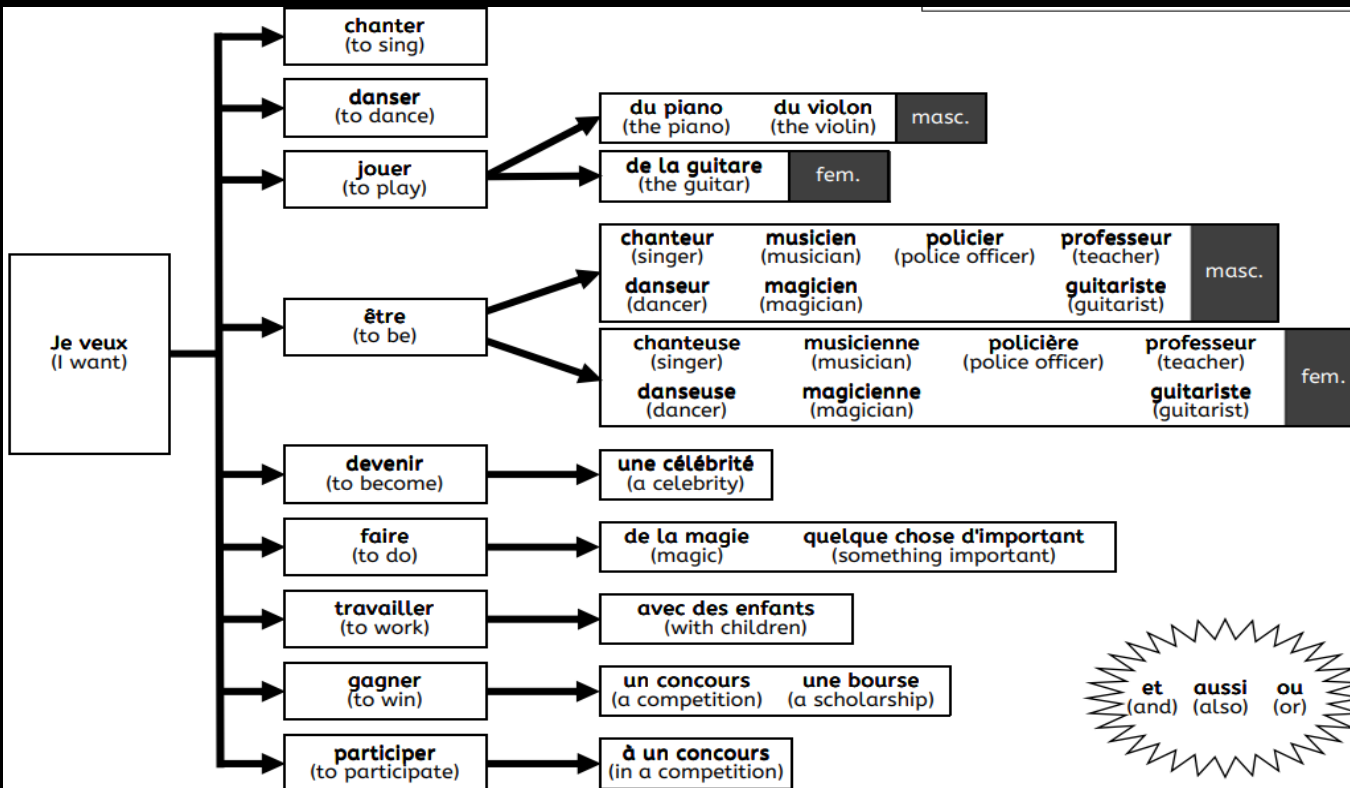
Je veux
(I want)

chanter
(to sing)

danser
(to dance)

jouer
(to play)

du piano
(the piano)

du violon
(the violin)

masc.

de la guitare
(the guitar)

fem.

être
(to be)

chanteur
(singer)

musicien
(musician)

policier
(police officer)

professeur
(teacher)

danseur
(dancer)

magicien
(magician)

guitariste
(guitarist)

masc.

chanteuse
(singer)

musicienne
(musician)

policière
(police officer)

professeur
(teacher)

danseuse
(dancer)

magicienne
(magician)

guitariste
(guitarist)

fem.

devenir
(to become)

une célébrité
(a celebrity)

faire
(to do)

de la magie
(magic)

quelque chose d'important
(something important)

travailler
(to work)

avec des enfants
(with children)

gagner
(to win)

un concours
(a competition)

une bourse
(a scholarship)

participer
(to participate)

à un concours
(in a competition)

et
(and)

aussi
(also)

ou
(or)